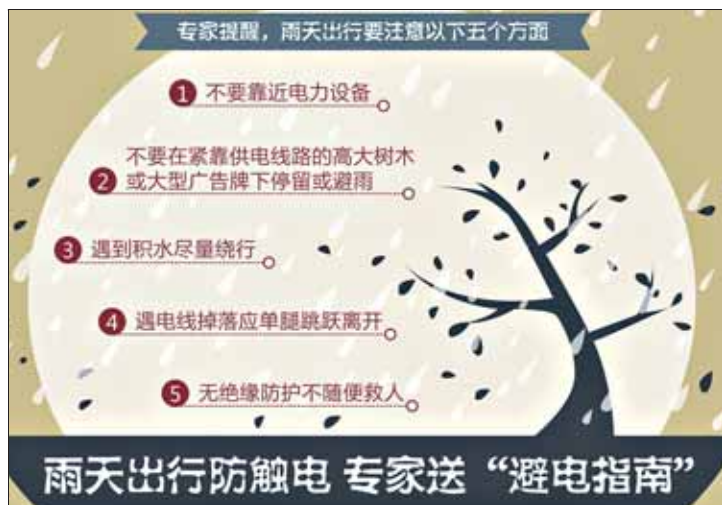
专家提醒，雨天出行要注意以下五个方面

1 不要靠近电力设备

2 不要在紧靠供电线路的高大树木或大型广告牌下停留或避雨

3 遇到积水尽量绕行

4 遇电线掉落应单腿跳跃离开

5 无绝缘防护不随便救人

雨天出行防触电 专家送“避电指南”